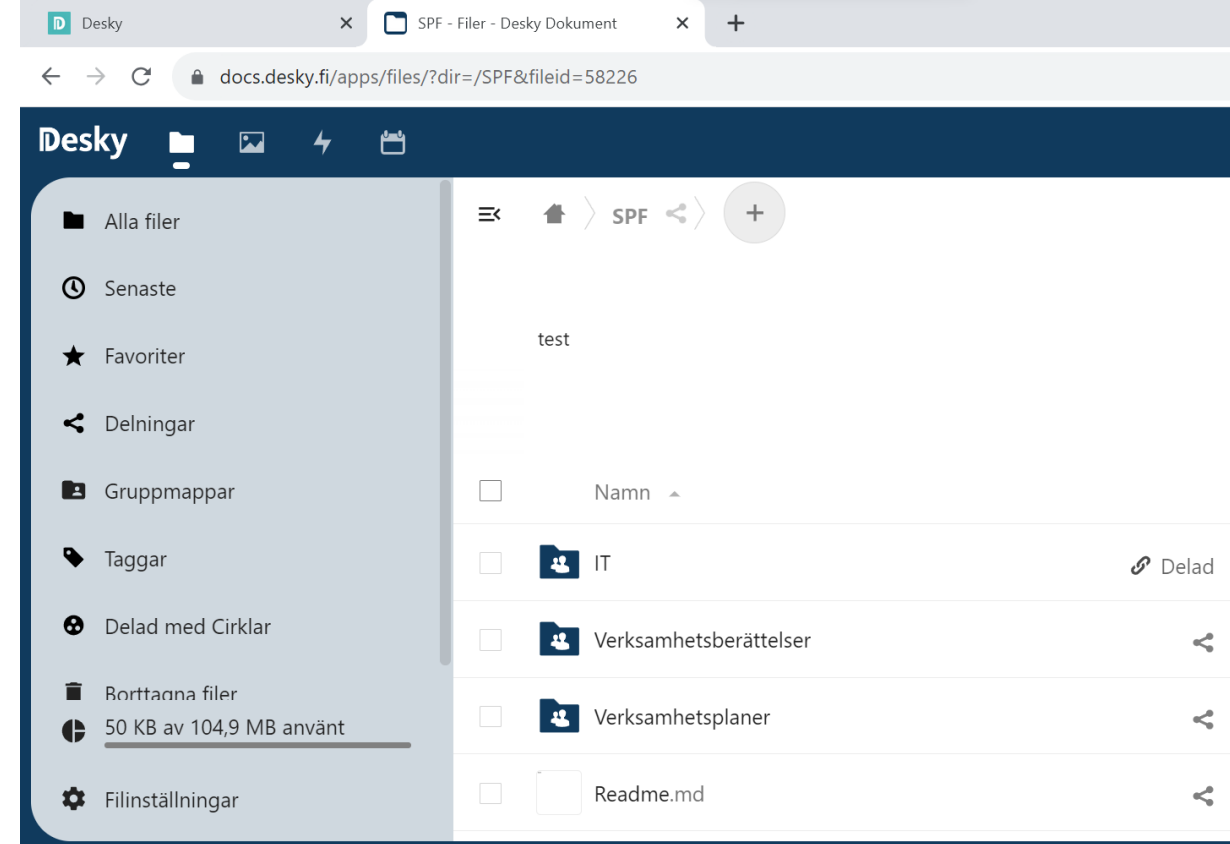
Desky
SPF - Filer - Desky Dokument
docs.desky.fi/apps/files/?dir=/SPF&fileid=58226

Desky

Alla filer
Senaste
Favoriter
Delningar
Gruppmappar
Taggar
Delad med Cirklar
Borttagna filer
50 KB av 104,9 MB använt
Filinställningar

SPF

test

Namn

IT
Delad
Verksamhetsberättelser
Verksamhetsplaner
Readme.md